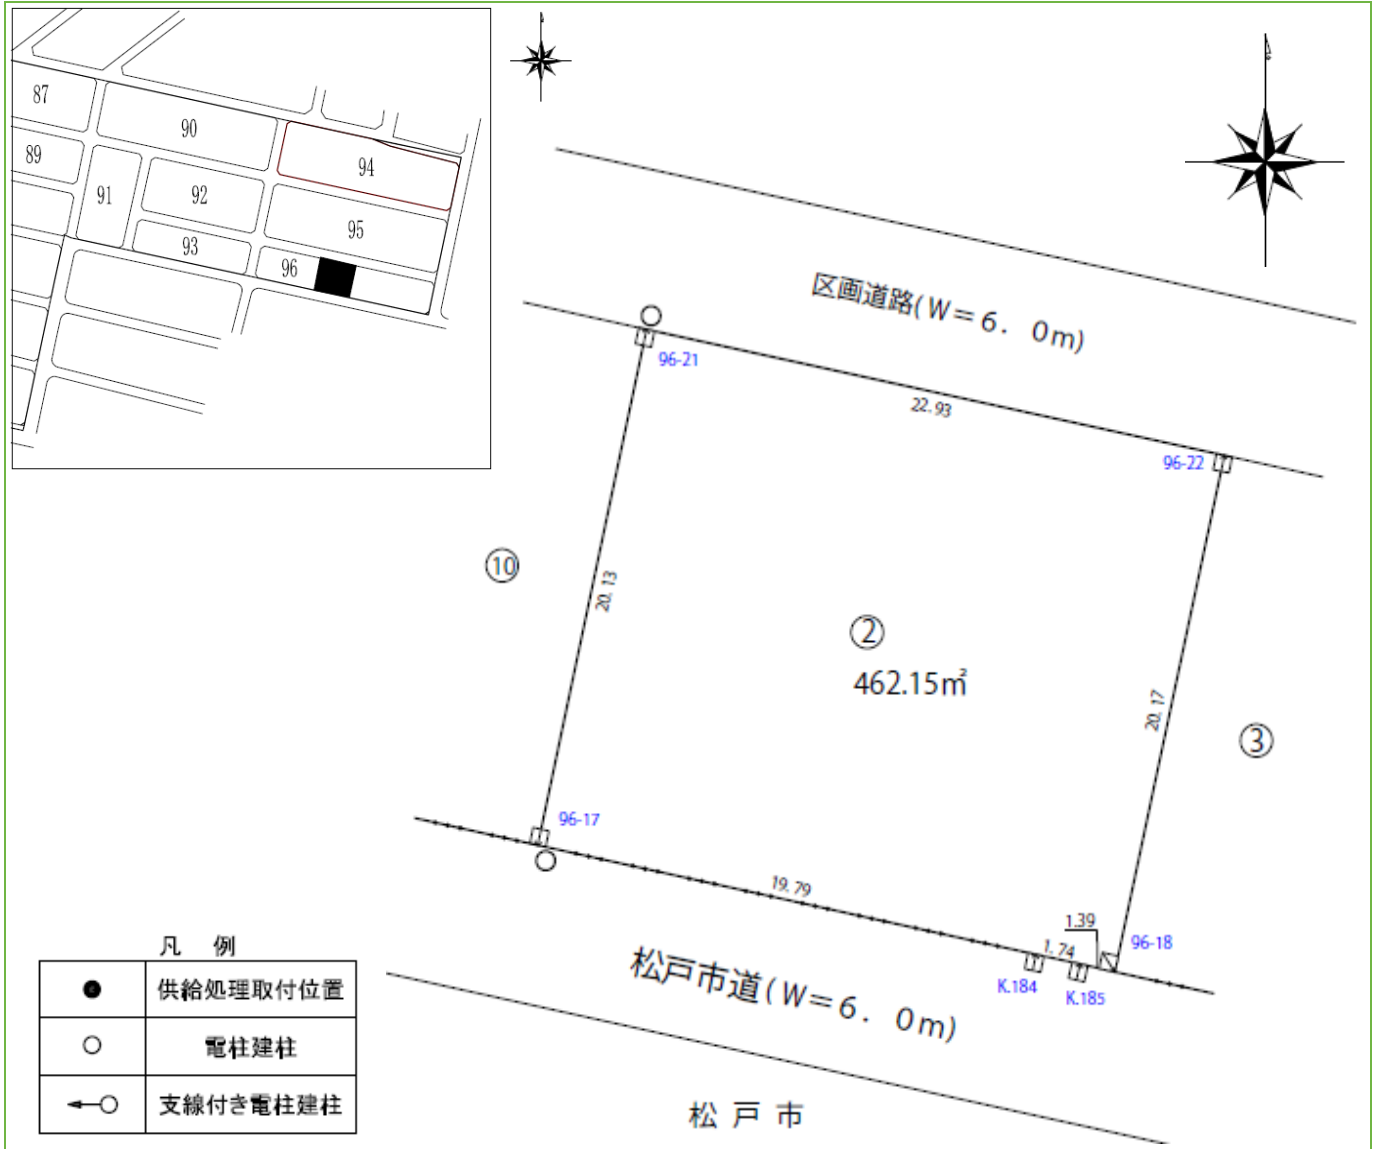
87

90

89

94

91

92

95

93

96

区画道路(W=6．0m)

96-21

22.93

96-22

⑩

20.13

②

462.15㎡

20.17

③

96-17

19.79

1.39

1.74

96-18

K.184

K.185

松戸市道(W=6．0m)

松 戸 市

凡 例

| | |
|---|---|
| ● | 供給処理取付位置 |
| ○ | 電柱建柱 |
| ←○ | 支線付き電柱建柱 |